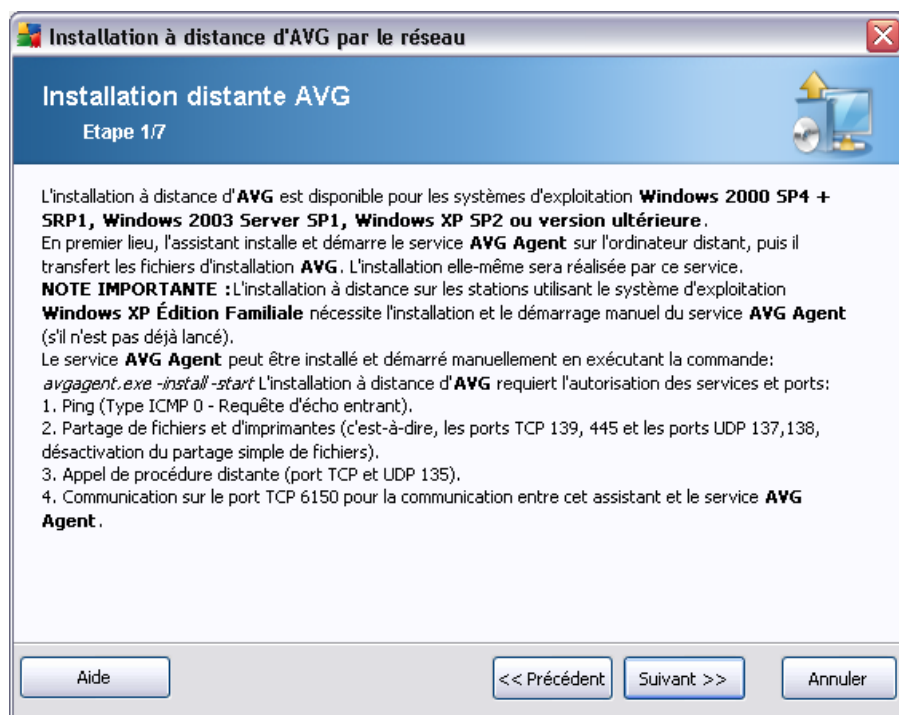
Installation à distance d'AVG par le réseau

Installation distante AVG

Etape 1/7

L'installation à distance d'AVG est disponible pour les systèmes d'exploitation Windows 2000 SP4 + SRP1, Windows 2003 Server SP1, Windows XP SP2 ou version ultérieure.
En premier lieu, l'assistant installe et démarre le service AVG Agent sur l'ordinateur distant, puis il transfert les fichiers d'installation AVG. L'installation elle-même sera réalisée par ce service.
NOTE IMPORTANTE : L'installation à distance sur les stations utilisant le système d'exploitation Windows XP Édition Familiale nécessite l'installation et le démarrage manuel du service AVG Agent (s'il n'est pas déjà lancé).
Le service AVG Agent peut être installé et démarré manuellement en exécutant la commande: avgagent.exe -install -start L'installation à distance d'AVG requiert l'autorisation des services et ports:
1. Ping (Type ICMP 0 - Requête d'écho entrant).
2. Partage de fichiers et d'imprimantes (c'est-à-dire, les ports TCP 139, 445 et les ports UDP 137,138, désactivation du partage simple de fichiers).
3. Appel de procédure distante (port TCP et UDP 135).
4. Communication sur le port TCP 6150 pour la communication entre cet assistant et le service AVG Agent.

Aide

<< Précédent

Suivant >>

Annuler